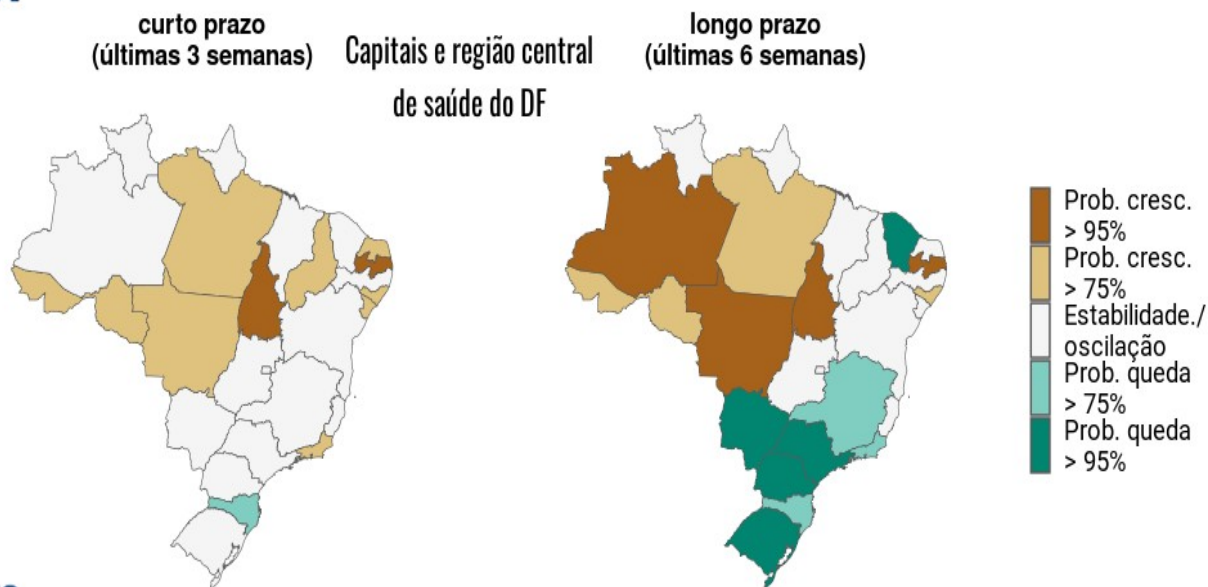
curto prazo
(últimas 3 semanas)

Capitais e região central de saúde do DF

longo prazo
(últimas 6 semanas)

Prob. cresc. > 95%
Prob. cresc. > 75%
Estabilidade./ oscilação
Prob. queda > 75%
Prob. queda > 95%